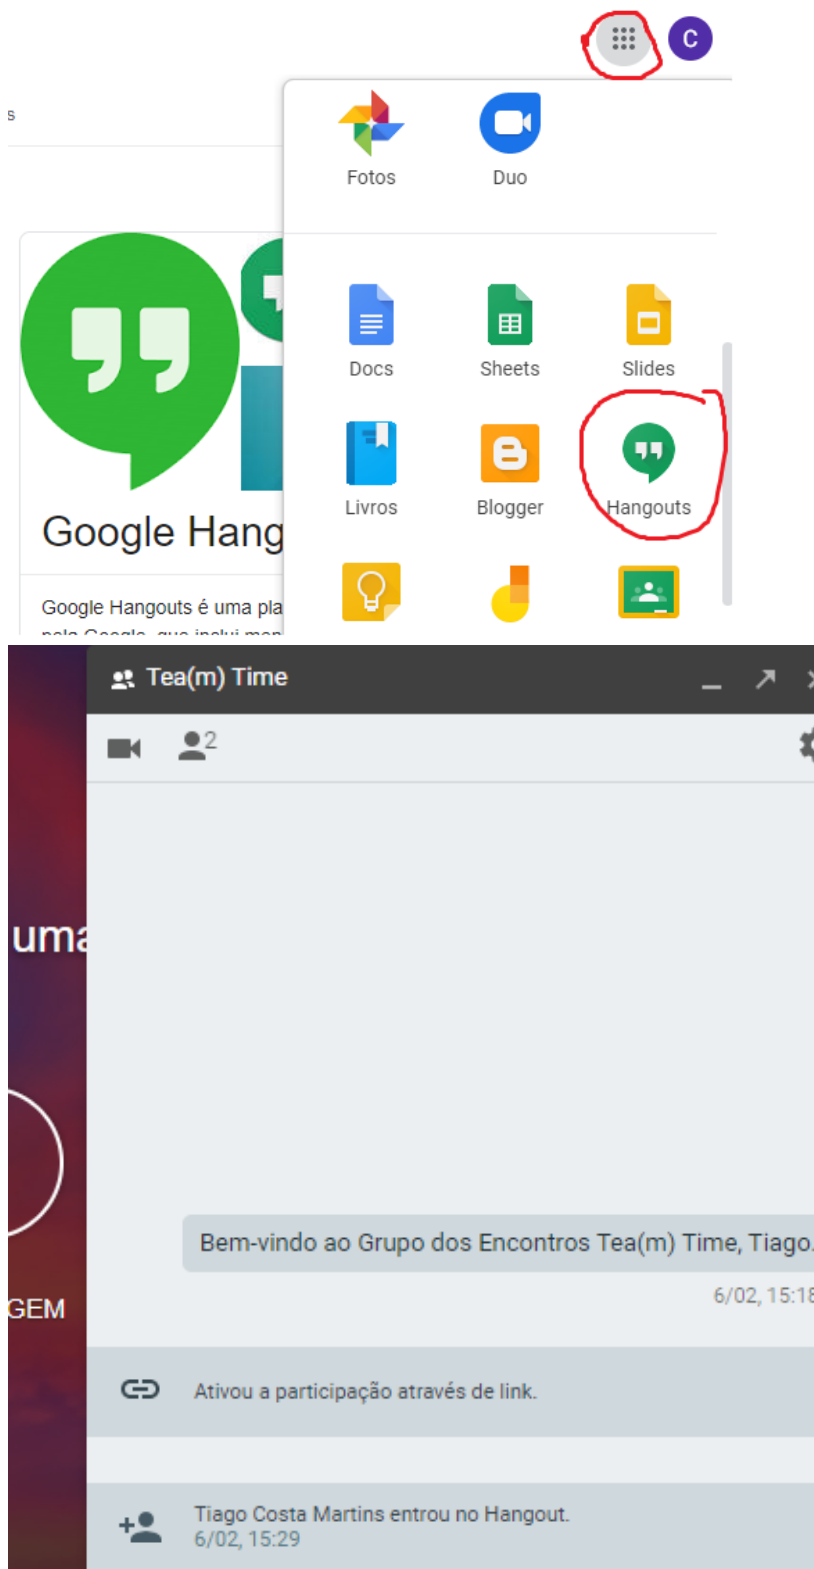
C

s

Fotos Duo

Docs Sheets Slides

Livros Blogger Hangouts

Google Hang

Google Hangouts é uma pla
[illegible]

Tea(m) Time

2

uma

GEM

Bem-vindo ao Grupo dos Encontros Tea(m) Time, Tiago.

6/02, 15:1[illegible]

Ativou a participação através de link.

Tiago Costa Martins entrou no Hangout.
6/02, 15:29